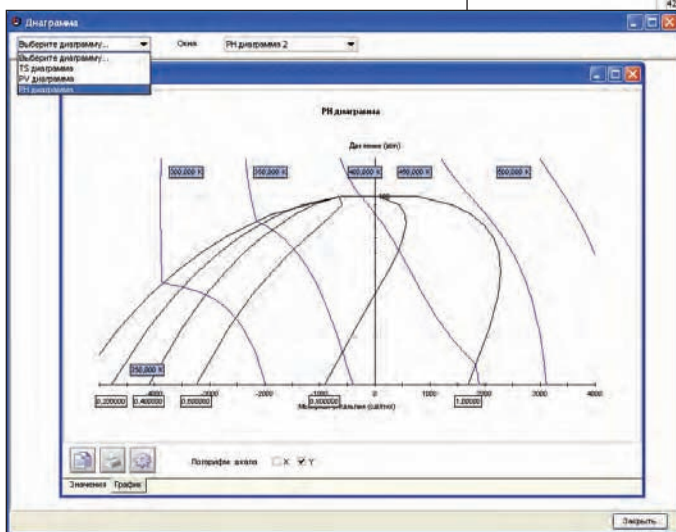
42

Диаграмма

Выберите диаграмму...

Выберите диаграмму...
TS диаграмма
PV диаграмма
PH диаграмма

Окна

PH диаграмма 2

PH диаграмма

Давление (атм)

300,000 K

350,000 K

400,000 K

450,000 K

500,000 K

250,000 K

0,200000

0,400000

0,600000

0,800000

1,00000

-4000

-3000

-2000

-1000

0

1000

2000

3000

4000

Молярная энтальпия (Дж/моль)

Логарифм. шкала

X

Y

Значения

График

Закрыть